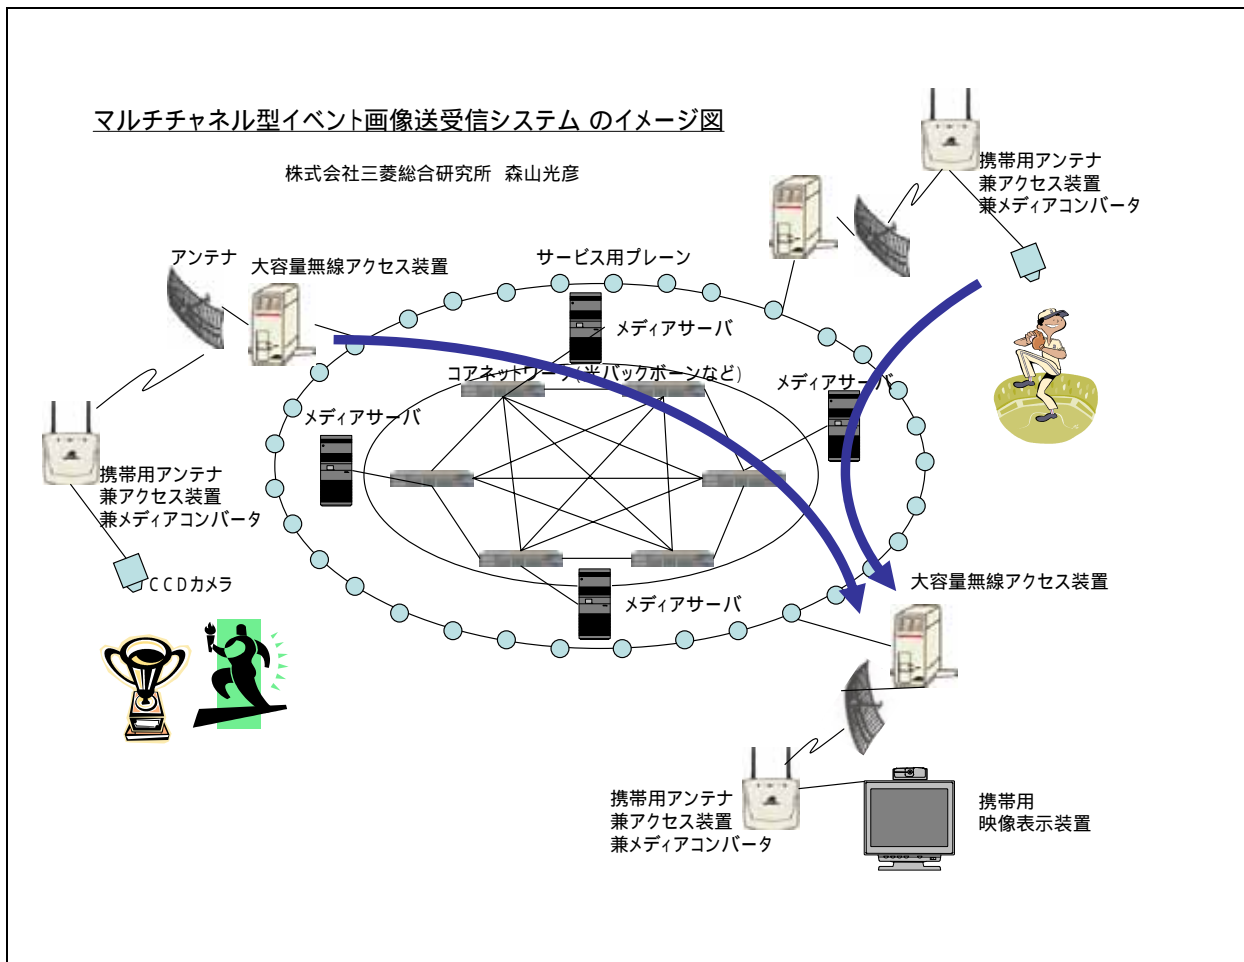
マルチチャネル型イベント画像送受信システム のイメージ図

株式会社三菱総合研究所　森山光彦

携帯用アンテナ
兼アクセス装置
兼メディアコンバータ

アンテナ

大容量無線アクセス装置

サービス用プレーン

メディアサーバ

コアネットワーク(光バックボーンなど)

メディアサーバ

メディアサーバ

携帯用アンテナ
兼アクセス装置
兼メディアコンバータ

CCDカメラ

メディアサーバ

大容量無線アクセス装置

携帯用アンテナ
兼アクセス装置
兼メディアコンバータ

携帯用
映像表示装置